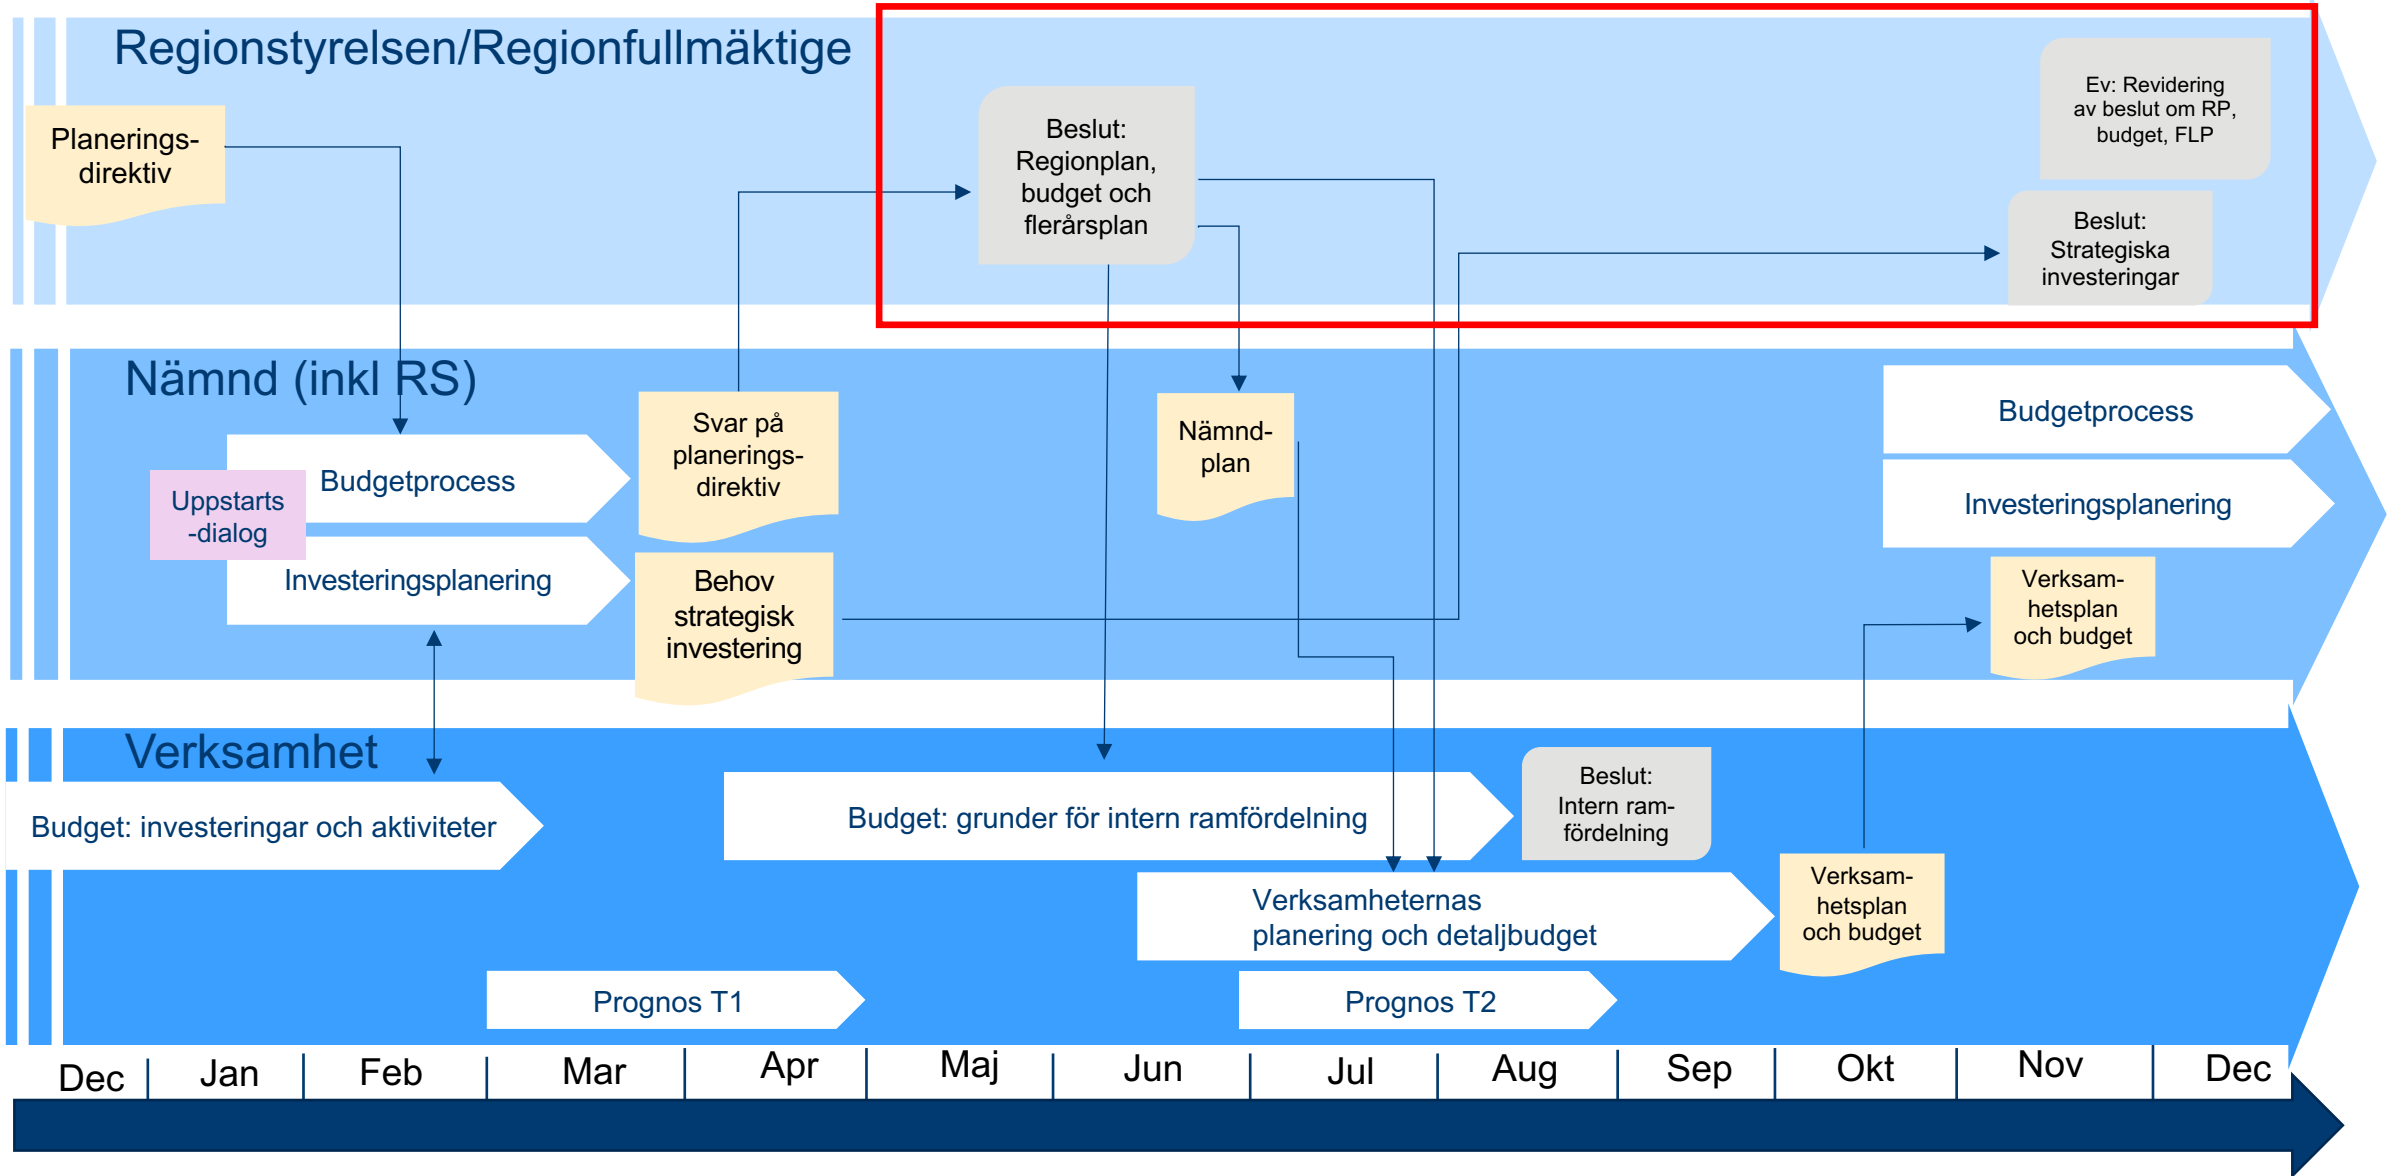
Regionstyrelsen/Regionfullmäktige

Planerings-direktiv

Beslut: Regionplan, budget och flerårsplan

Ev: Revidering av beslut om RP, budget, FLP

Beslut: Strategiska investeringar

Nämnd (inkl RS)

Uppstarts -dialog

Budgetprocess

Investeringsplanering

Svar på planerings-direktiv

Behov strategisk investering

Nämnd-plan

Budgetprocess

Investeringsplanering

Verksam-hetsplan och budget

Verksamhet

Budget: investeringar och aktiviteter

Budget: grunder för intern ramfördelning

Beslut: Intern ram-fördelning

Verksamheternas planering och detaljbudget

Verksam-hetsplan och budget

Prognos T1

Prognos T2

Dec | Jan | Feb | Mar | Apr | Maj | Jun | Jul | Aug | Sep | Okt | Nov | Dec